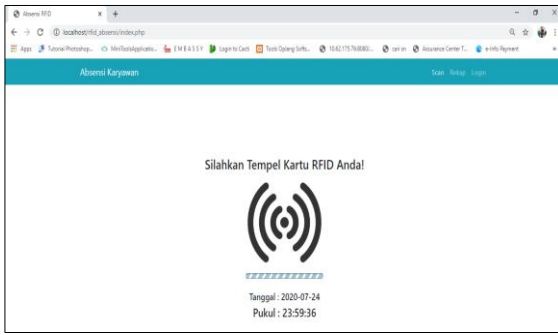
Absensi RFID
localhost/rfid_absensi/index.php
Apps Tutorial Photoshop... MiniToolsApplicatio... EMBASSY Login to Cacti Tools Oplang Softs... 10.62.175.79:8080/... cari on Assurance Center T... e-Info Payment

Absensi Karyawan
Scan Rekap Login

Silahkan Tempel Kartu RFID Anda!

Tanggal : 2020-07-24
Pukul : 23:59:36